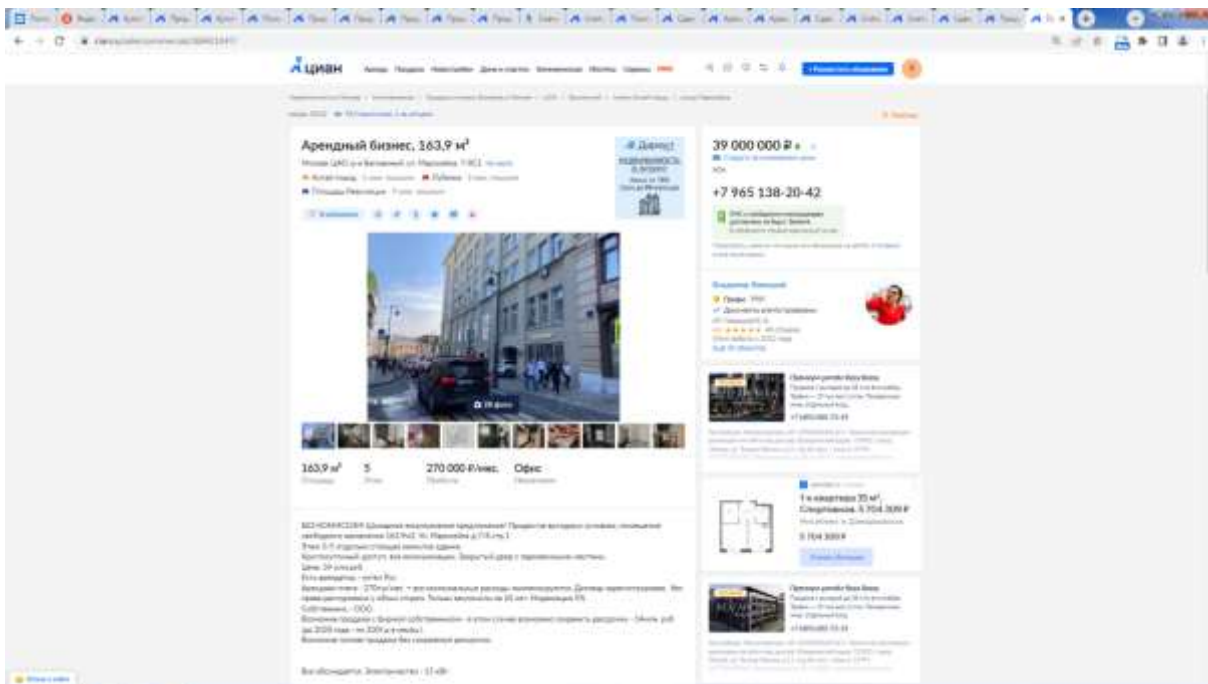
циан

Арендный бизнес, 163,9 м²

Москва, ЦАО, р-н Басманный, ул. Мясницкая, 17С1

Китай-город · Лубянка

Чистые пруды

39 000 000 ₽

+7 965 138-20-42

163,9 м²
Площадь

5
Этаж

270 000 ₽/мес.
Прибыль

Офис
Назначение

1-к квартира 35 м²

5 704 300 ₽